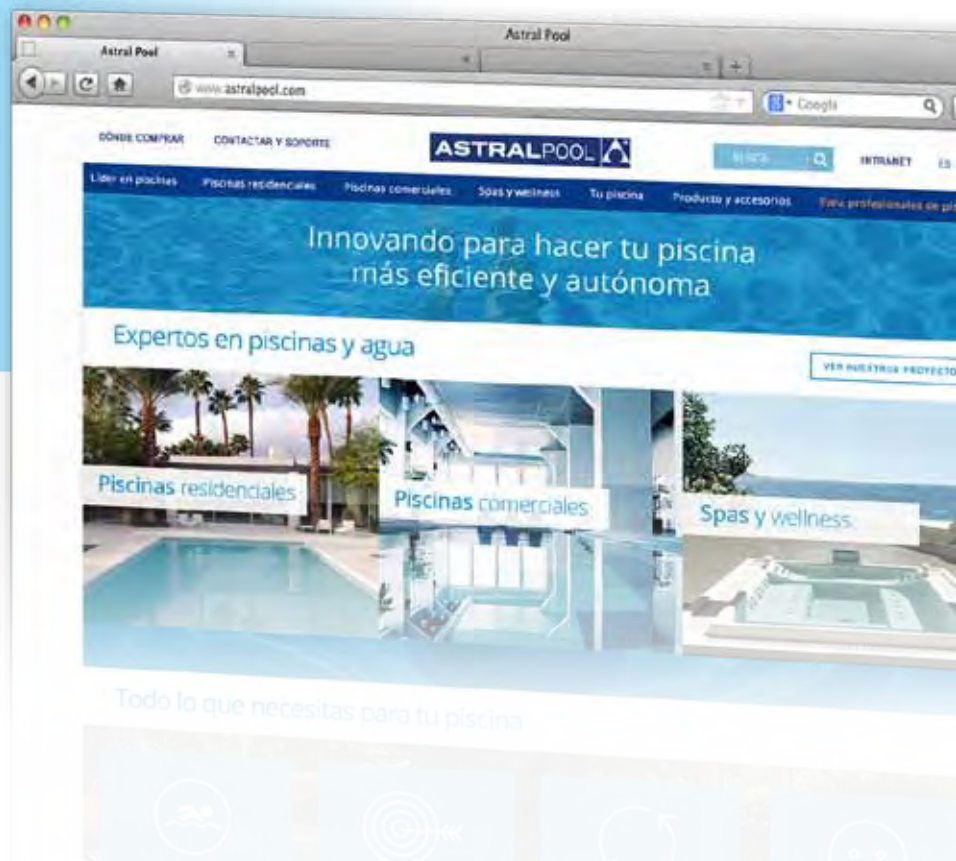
Astral Pool

Astral Pool

www.astralpool.com

Google

DÓNDE COMPRAR CONTACTAR Y SOPORTE

ASTRALPOOL

BUSCAR

INTRANET ES

Líder en piscinas Piscinas residenciales Piscinas comerciales Spas y wellness Tu piscina Productos y accesorios Para profesionales de pi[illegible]

Innovando para hacer tu piscina más eficiente y autónoma

Expertos en piscinas y agua

VER NUESTROS PROYECTO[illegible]

Piscinas residenciales

Piscinas comerciales

Spas y wellness

Todo lo que necesitas para tu piscina